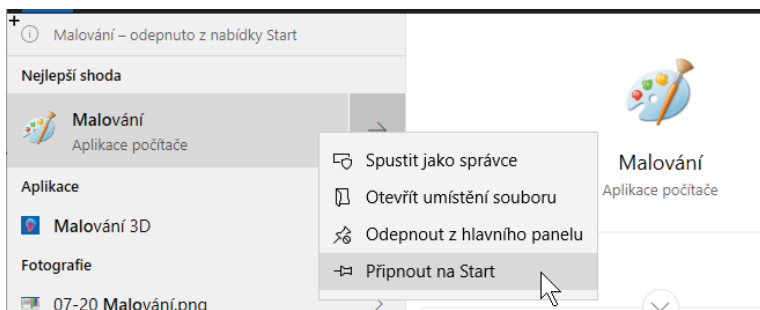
Malování – odepnuto z nabídky Start

Nejlepší shoda

Malování
Aplikace počítače

Spustit jako správce
Otevřít umístění souboru
Odepnout z hlavního panelu
Připnout na Start

Malování
Aplikace počítače

Aplikace

Malování 3D

Fotografie

07-20 Malování.png